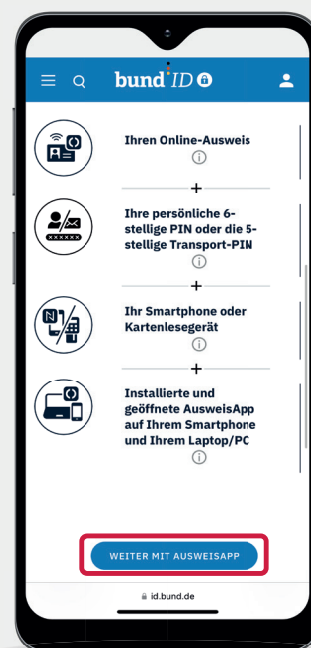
bund ID

Ihren Online-Ausweis

ⓘ

+

Ihre persönliche 6-stellige PIN oder die 5-stellige Transport-PIN

ⓘ

+

Ihr Smartphone oder Kartenlesegerät

ⓘ

+

Installierte und geöffnete AusweisApp auf Ihrem Smartphone und Ihrem Laptop/PC

ⓘ

WEITER MIT AUSWEISAPP

id.bund.de